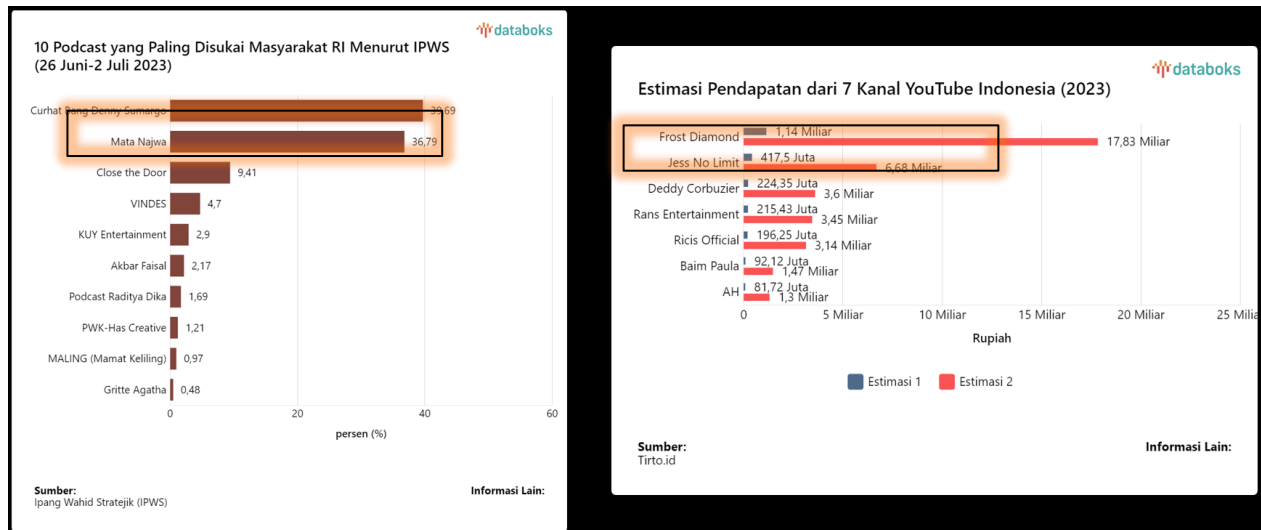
databoks

10 Podcast yang Paling Disukai Masyarakat RI Menurut IPWS (26 Juni-2 Juli 2023)

| Podcast | persen (%) |
|---|---|
| Curhat Bang Denny Sumargo | 39,69 |
| Mata Najwa | 36,79 |
| Close the Door | 9,41 |
| VINDES | 4,7 |
| KUY Entertainment | 2,9 |
| Akbar Faisal | 2,17 |
| Podcast Raditya Dika | 1,69 |
| PWK-Has Creative | 1,21 |
| MALING (Mamat Keliling) | 0,97 |
| Gritte Agatha | 0,48 |

0 20 40 60
persen (%)

Sumber:
Ipang Wahid Stratejik (IPWS)

Informasi Lain:

databoks

Estimasi Pendapatan dari 7 Kanal YouTube Indonesia (2023)

| Kanal | Estimasi 1 | Estimasi 2 |
|---|---|---|
| Frost Diamond | 1,14 Miliar | 17,83 Miliar |
| Jess No Limit | 417,5 Juta | 6,68 Miliar |
| Deddy Corbuzier | 224,35 Juta | 3,6 Miliar |
| Rans Entertainment | 215,43 Juta | 3,45 Miliar |
| Ricis Official | 196,25 Juta | 3,14 Miliar |
| Baim Paula | 92,12 Juta | 1,47 Miliar |
| AH | 81,72 Juta | 1,3 Miliar |

0 5 Miliar 10 Miliar 15 Miliar 20 Miliar 25 Milia
Rupiah

Estimasi 1 Estimasi 2

Sumber:
Tirto.id

Informasi Lain: